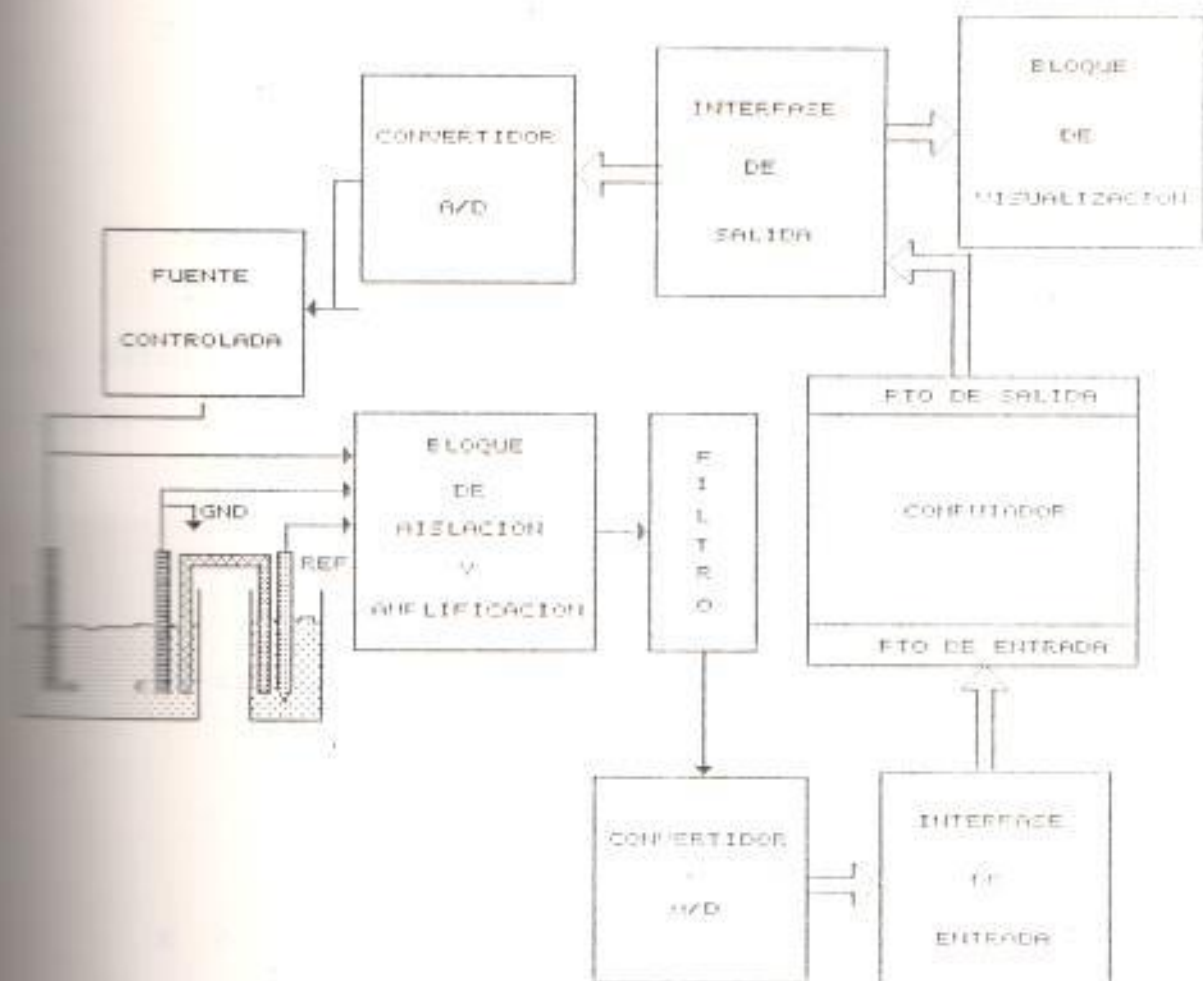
CONVERTIDOR
A/D

INTERFASE
DE
SALIDA

BLOQUE
DE
VISUALIZACION

FUENTE
CONTROLADA

GND

REF

BLOQUE
DE
AISLACION
Y
AMPLIFICACION

F
I
L
T
R
O

PTO DE SALIDA

COMPUTADOR

PTO DE ENTRADA

CONVERTIDOR
A/D

INTERFASE
DE
ENTRADA